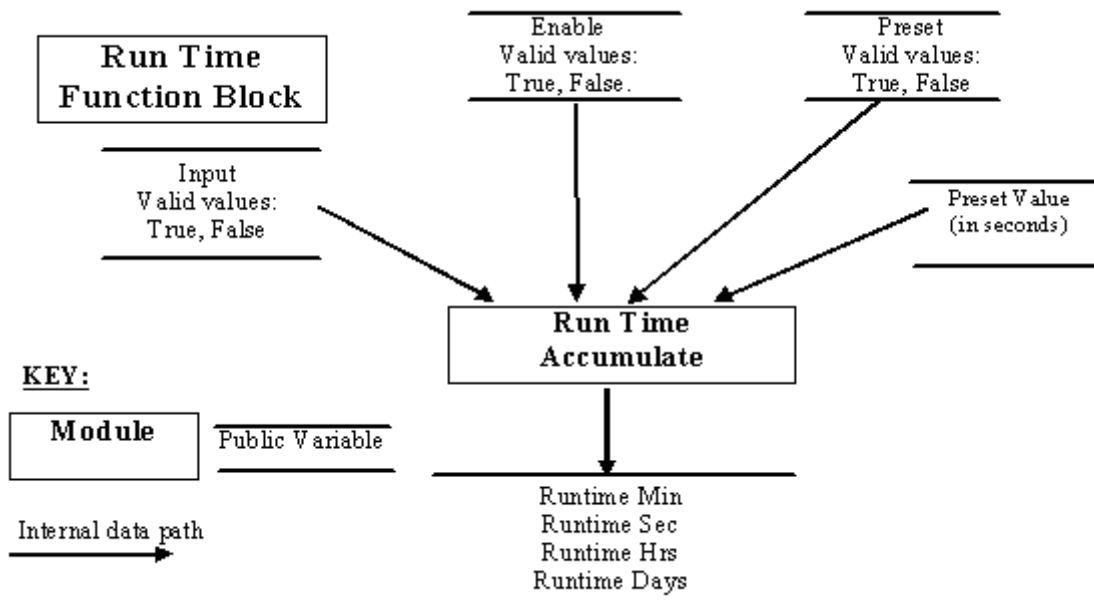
Run Time Function Block

Enable
Valid values:
True, False.

Preset
Valid values:
True, False

Input
Valid values:
True, False

Preset Value
(in seconds)

Run Time Accumulate

KEY:

Module

Public Variable

Internal data path

Runtime Min
Runtime Sec
Runtime Hrs
Runtime Days